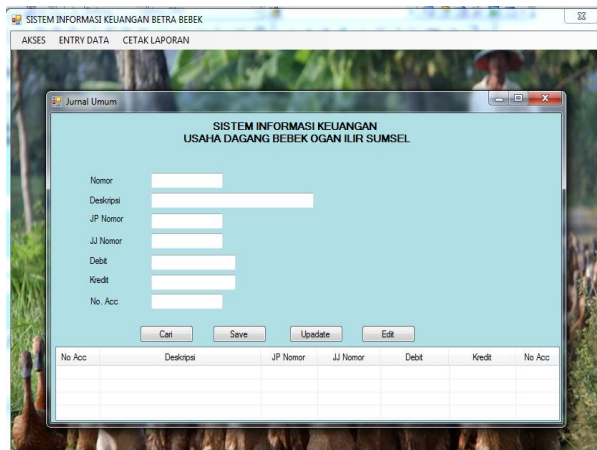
SISTEM INFORMASI KEUANGAN BETRA BEBEK

AKSES ENTRY DATA CETAK LAPORAN

Jurnal Umum

SISTEM INFORMASI KEUANGAN
USAHA DAGANG BEBEK OGAN ILIR SUMSEL

Nomor
Deskripsi
JP Nomor
JJ Nomor
Debit
Kredit
No. Acc

Cari Save Upadate Edit

| No Acc | Deskripsi | JP Nomor | JJ Nomor | Debit | Kredit | No Acc |
|---|---|---|---|---|---|---|